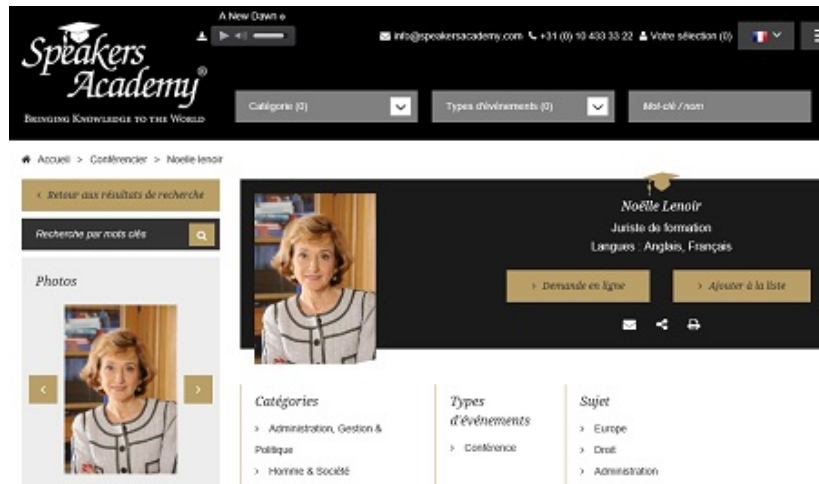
Speakers Academy®
Bringing Knowledge to the World

A New Dawn e

info@speakersacademy.com +31 (0) 10 433 33 22 Votre sélection (0)

Catégorie (0)
Types d'événements (0)
Mot-clé / nom

Accueil > Conférencier > Noelle lenoir

< Retour aux résultats de recherche

Recherche par mots clés

Photos

Noëlle Lenoir
Juriste de formation
Langues : Anglais, Français

> Demande en ligne
> Ajouter à la liste

Catégories
> Administration, Gestion & Politique
> Homme & Société

Types d'événements
> Conférence

Sujet
> Europe
> Droit
> Administration